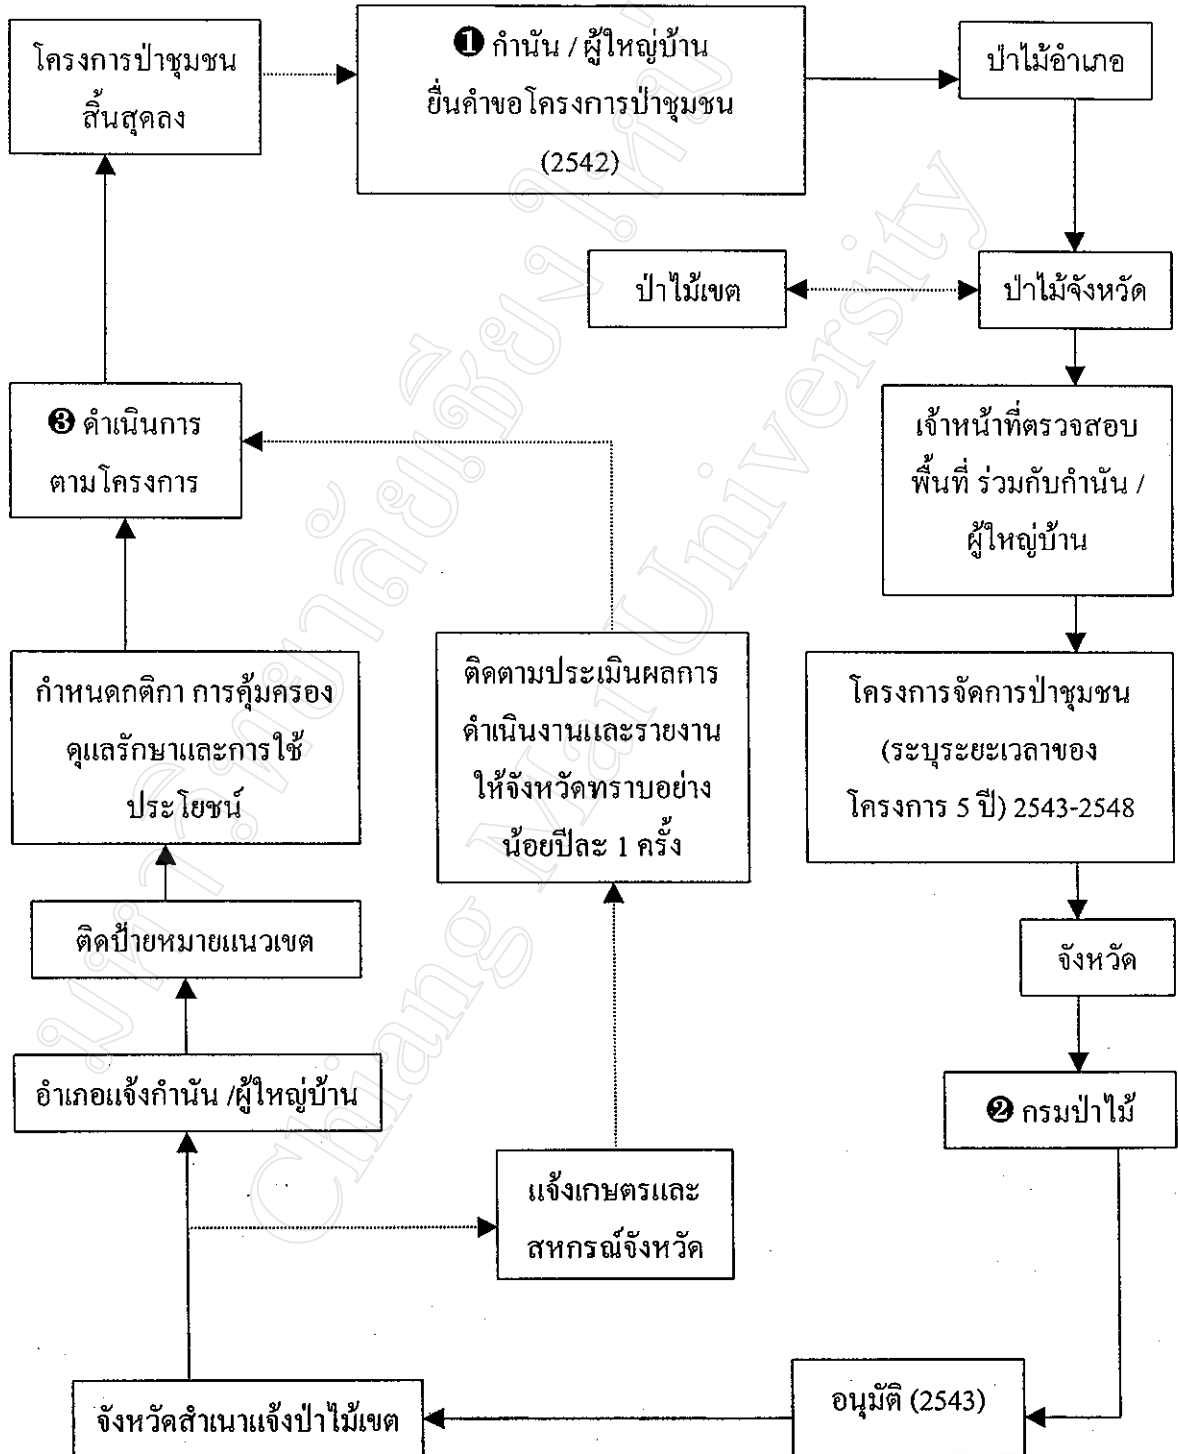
โครงการป่าชุมชนสิ้นสุดลง

❶ กำนัน / ผู้ใหญ่บ้าน ยื่นคำขอโครงการป่าชุมชน (2542)

ป่าไม้อำเภอ

ป่าไม้เขต

ป่าไม้จังหวัด

❸ ดำเนินการตามโครงการ

เจ้าหน้าที่ตรวจสอบพื้นที่ ร่วมกับกำนัน / ผู้ใหญ่บ้าน

กำหนดกติกา การคุ้มครอง ดูแลรักษาและการใช้ประโยชน์

ติดตามประเมินผลการดำเนินงานและรายงานให้จังหวัดทราบอย่างน้อยปีละ 1 ครั้ง

โครงการจัดการป่าชุมชน (ระบุระยะเวลาของโครงการ 5 ปี) 2543-2548

ติดป้ายหมายแนวเขต

จังหวัด

อำเภอแจ้งกำนัน /ผู้ใหญ่บ้าน

❷ กรมป่าไม้

แจ้งเกษตรและสหกรณ์จังหวัด

จังหวัดสำเนาแจ้งป่าไม้เขต

อนุมัติ (2543)